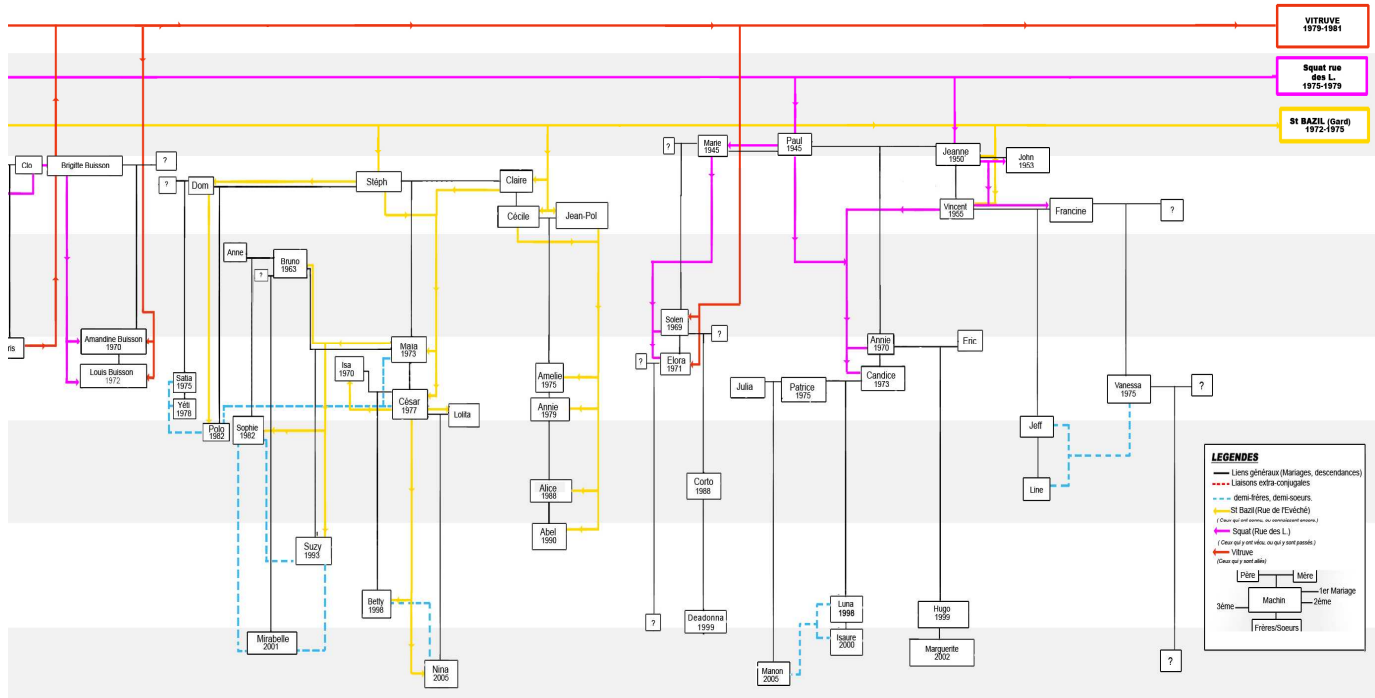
VITRUVE
1979-1981

Squat rue des L.
1975-1979

St BAZIL (Gard)
1972-1975

Clo
Brigitte Buisson
?
?
Dom
Stéph
Claire
Cécile
Jean-Pol
?
Marie
1945
Paul
1945
Jeanne
1950
John
1953
Vincent
1955
Francine
?
Anne
Bruno
1963
?
ris
Amandine Buisson
1970
Louis Buisson
1972
Satia
1975
Yéti
1978
Polo
1982
Sophie
1982
Maïa
1973
Isa
1970
César
1977
Lolita
Solen
1969
?
?
Elora
1971
Amelie
1975
Annie
1979
Alice
1988
Abel
1990
Julia
Patrice
1975
Candice
1973
Annie
1970
Eric
Vanessa
1975
?
Jeff
Line
Corto
1988
Suzy
1993
Betty
1998
Mirabelle
2001
Nina
2005
?
Deadonna
1999
Manon
2005
Luna
1998
Isaure
2000
Hugo
1999
Marguerite
2002
?

LEGENDES
Liens généraux (Mariages, descendances)
Liaisons extra-conjugales
demi-frères, demi-soeurs.
St Bazil (Rue de l'Evêché)
( Ceux qui ont connu, ou connaissent encore.)
Squat (Rue des L.)
( Ceux qui y ont vécu, ou qui y sont passés.)
Vitruve
(Ceux qui y sont allés)
Père
Mère
1er Mariage
2ème
3ème
Machin
Frères/Soeurs